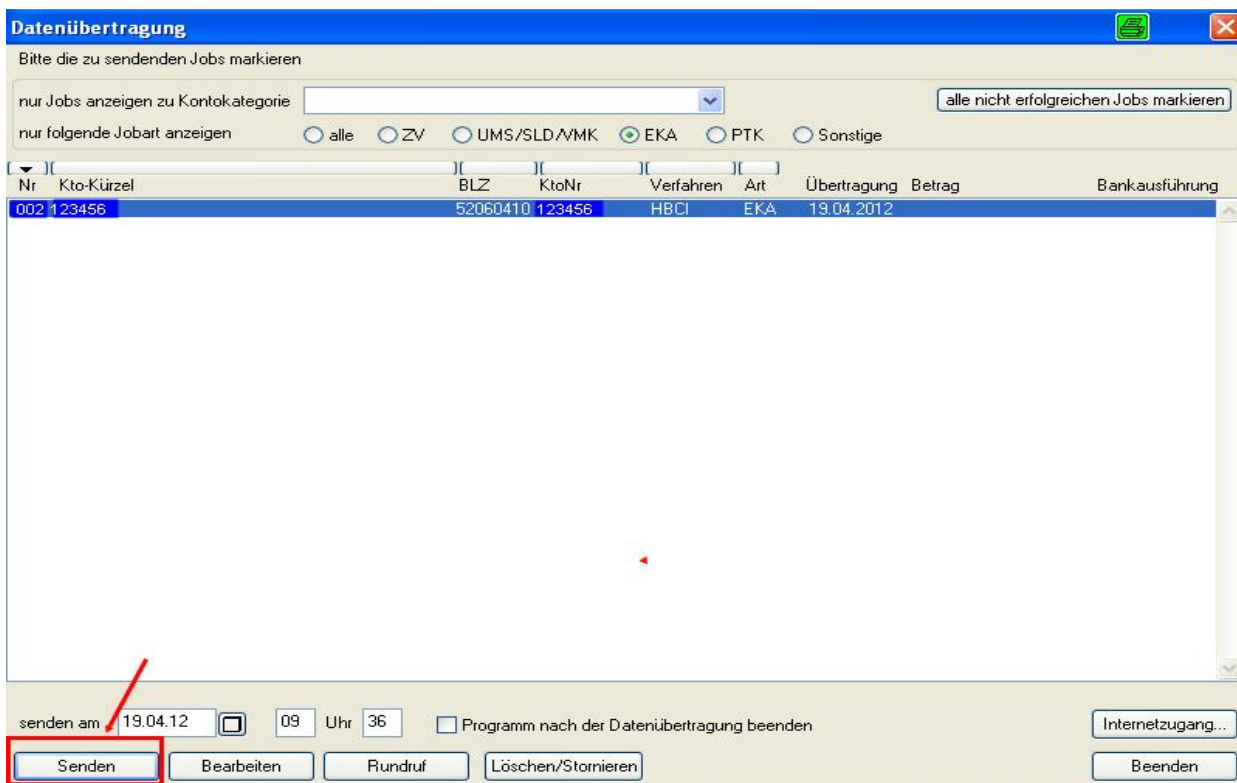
Datenübertragung

Bitte die zu sendenden Jobs markieren

nur Jobs anzeigen zu Kontokategorie

alle nicht erfolgreichen Jobs markieren

nur folgende Jobart anzeigen alle ZV UMS/SLD/VMK EKA PTK Sonstige

| Nr | Kto-Kürzel | BLZ | KtoNr | Verfahren | Art | Übertragung | Betrag | Bankausführung |
|---|---|---|---|---|---|---|---|---|
| 002 | 123456 | 52060410 | 123456 | HBCI | EKA | 19.04.2012 | | |

senden am 19.04.12 09 Uhr 36 Programm nach der Datenübertragung beenden

Internetzugang...

Senden Bearbeiten Rundruf Löschen/Stornieren Beenden